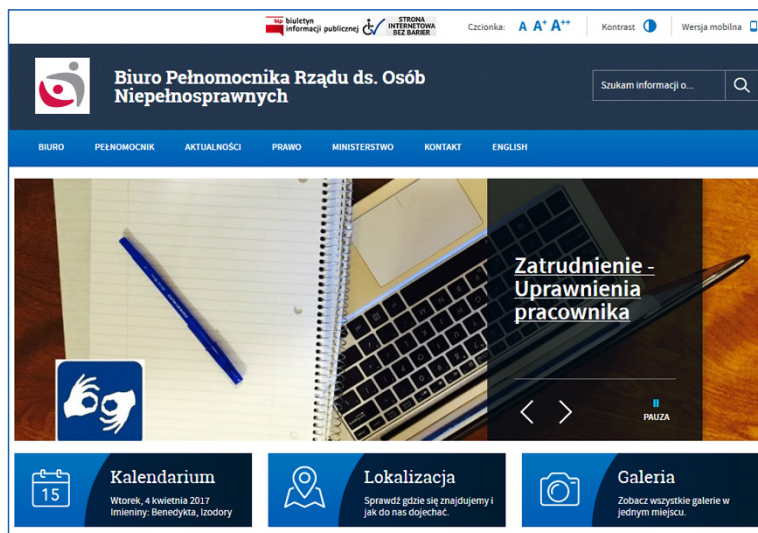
bip biuletyn informacji publicznej STRONA INTERNETOWA BEZ BARIER Czcionka: A A+ A++ Kontrast Wersja mobilna

Biuro Pełnomocnika Rządu ds. Osób Niepełnosprawnych

Szukam informacji o...

BIURO PEŁNOMOCNIK AKTUALNOŚCI PRAWO MINISTERSTWO KONTAKT ENGLISH

Zatrudnienie - Uprawnienia pracownika

PAUZA

15
Kalendarium
Wtorek, 4 kwietnia 2017
Imieniny: Benedykta, Izodory

Lokalizacja
Sprawdź gdzie się znajdujemy i jak do nas dojechać.

Galeria
Zobacz wszystkie galerie w jednym miejscu.